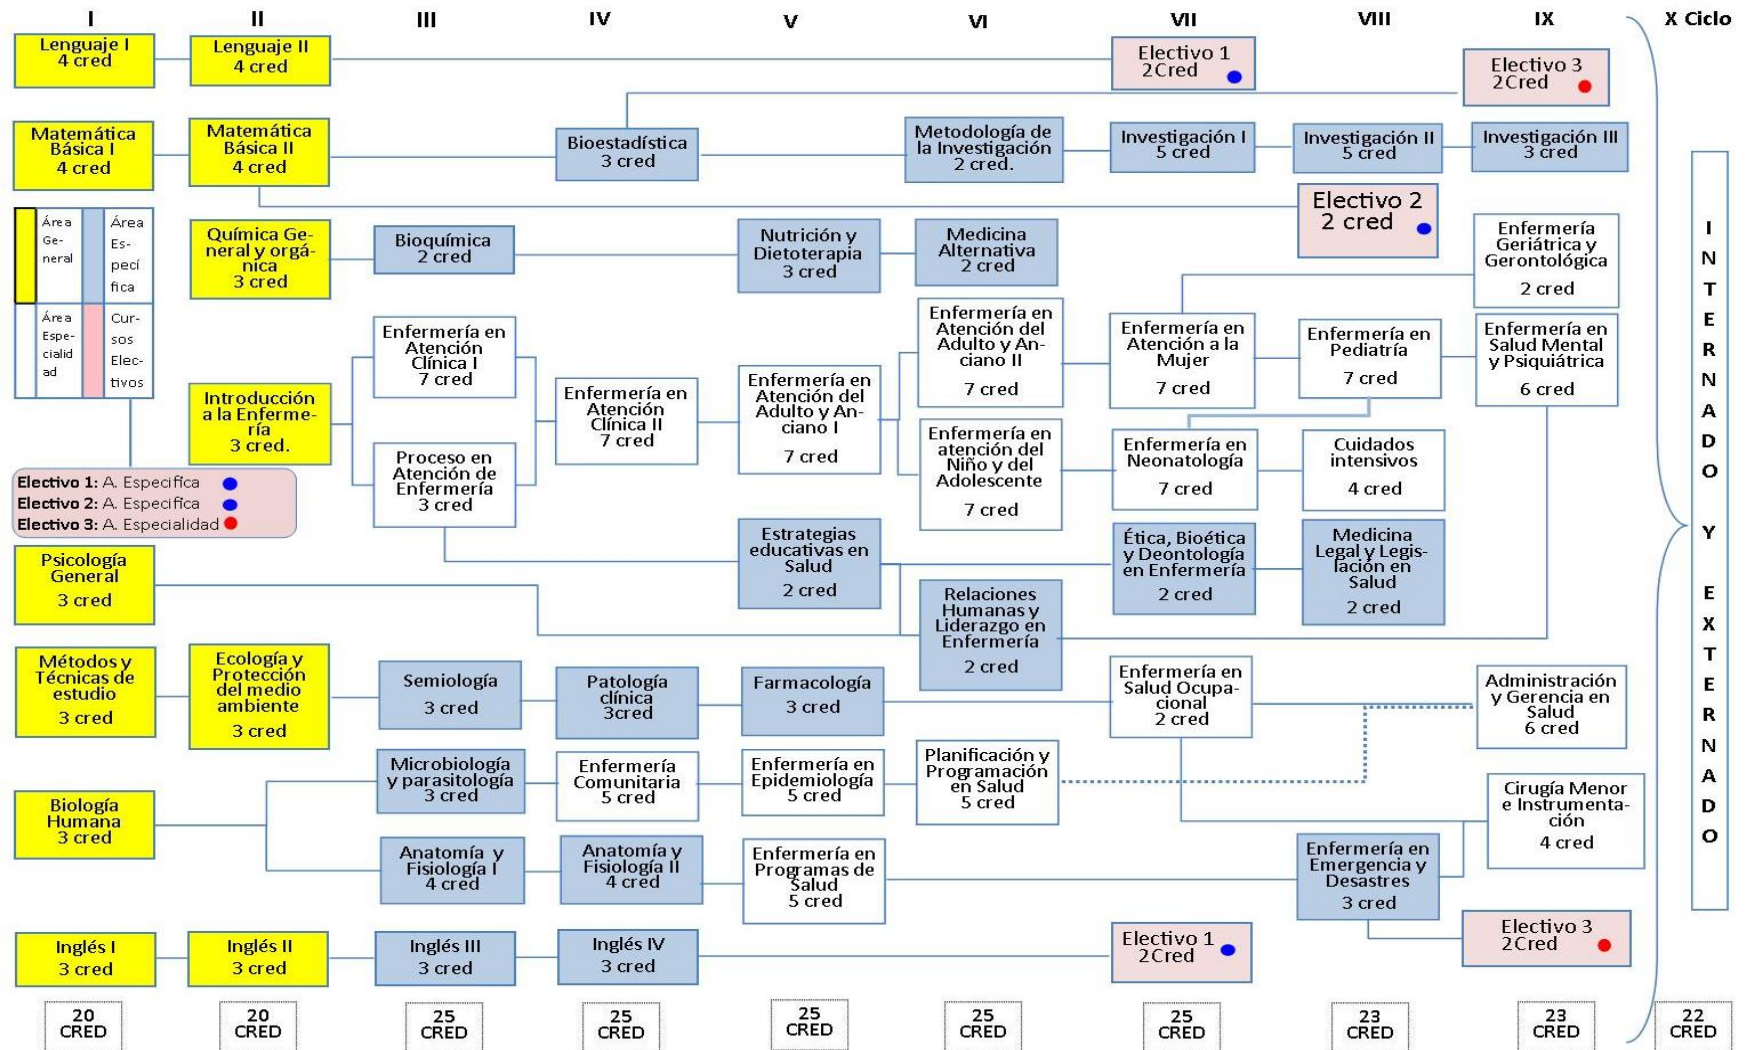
I II III IV V VI VII VIII IX X Ciclo

Lenguaje I 4 cred

Lenguaje II 4 cred

Electivo 1 2Cred

Electivo 3 2Cred

Matemática Básica I 4 cred

Matemática Básica II 4 cred

Bioestadística 3 cred

Metodología de la Investigación 2 cred.

Investigación I 5 cred

Investigación II 5 cred

Investigación III 3 cred

Electivo 2 2 cred

Área General

Área Específica

Área Especialidad

Cursos Electivos

Química General y orgánica 3 cred

Bioquímica 2 cred

Nutrición y Dietoterapia 3 cred

Medicina Alternativa 2 cred

Enfermería Geriátrica y Gerontológica 2 cred

Enfermería en Atención Clínica I 7 cred

Enfermería en Atención del Adulto y Anciano II 7 cred

Enfermería en Atención a la Mujer 7 cred

Enfermería en Pediatría 7 cred

Enfermería en Salud Mental y Psiquiátrica 6 cred

Introducción a la Enfermería 3 cred.

Enfermería en Atención Clínica II 7 cred

Enfermería en Atención del Adulto y Anciano I 7 cred

Proceso en Atención de Enfermería 3 cred

Enfermería en atención del Niño y del Adolescente 7 cred

Enfermería en Neonatología 7 cred

Cuidados intensivos 4 cred

Electivo 1: A. Especifica
Electivo 2: A. Especifica
Electivo 3: A. Especialidad

Psicología General 3 cred

Estrategias educativas en Salud 2 cred

Ética, Bioética y Deontología en Enfermería 2 cred

Medicina Legal y Legislación en Salud 2 cred

Relaciones Humanas y Liderazgo en Enfermería 2 cred

Métodos y Técnicas de estudio 3 cred

Ecología y Protección del medio ambiente 3 cred

Semiología 3 cred

Patología clínica 3cred

Farmacología 3 cred

Enfermería en Salud Ocupacional 2 cred

Administración y Gerencia en Salud 6 cred

Biología Humana 3 cred

Microbiología y parasitología 3 cred

Enfermería Comunitaria 5 cred

Enfermería en Epidemiología 5 cred

Planificación y Programación en Salud 5 cred

Cirugía Menor e Instrumentación 4 cred

Anatomía y Fisiología I 4 cred

Anatomía y Fisiología II 4 cred

Enfermería en Programas de Salud 5 cred

Enfermería en Emergencia y Desastres 3 cred

Electivo 3 2Cred

Inglés I 3 cred

Inglés II 3 cred

Inglés III 3 cred

Inglés IV 3 cred

Electivo 1 2Cred

INTERNADO Y EXTERNADO

20 CRED | 20 CRED | 25 CRED | 25 CRED | 25 CRED | 25 CRED | 25 CRED | 23 CRED | 23 CRED | 22 CRED